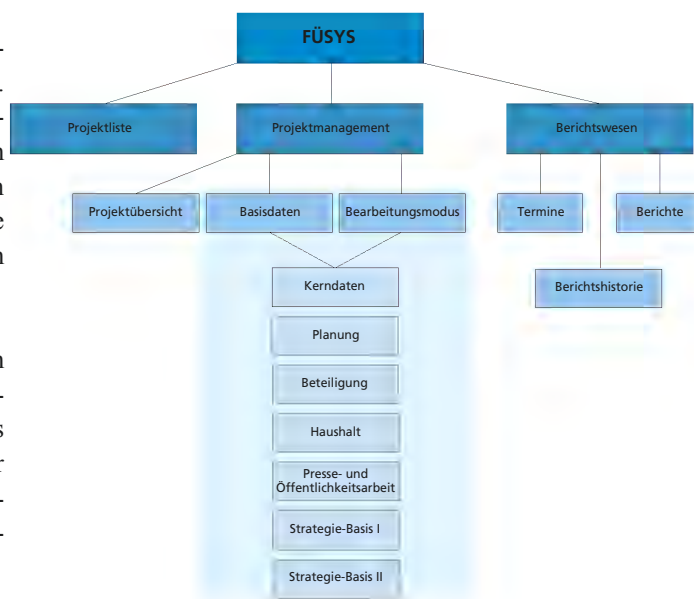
FÜSYS

Projektliste

Projektmanagement

Berichtswesen

Projektübersicht

Basisdaten

Bearbeitungsmodus

Termine

Berichte

Berichtshistorie

Kerndaten

Planung

Beteiligung

Haushalt

Presse- und Öffentlichkeitsarbeit

Strategie-Basis I

Strategie-Basis II